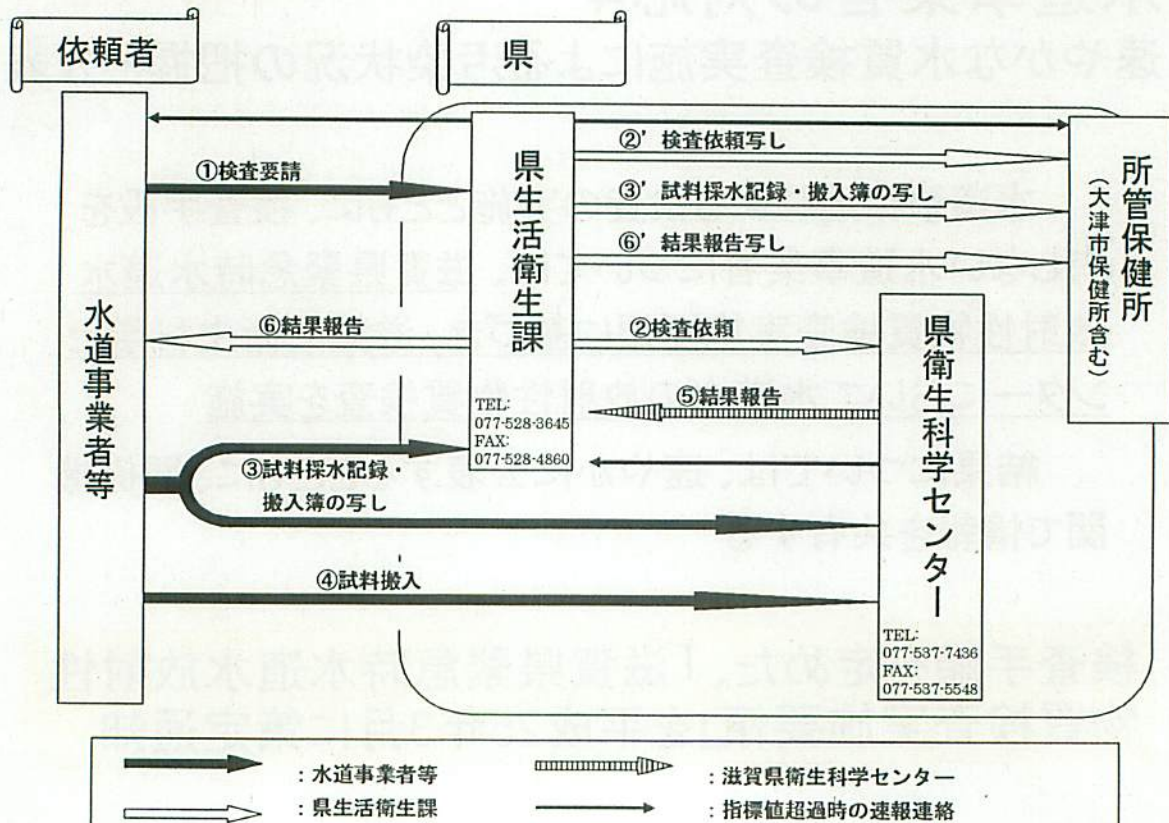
依頼者

県

水道事業者等

県生活衛生課

TEL: 077-528-3645
FAX: 077-528-4860

所管保健所（大津市保健所含む）

県衛生科学センター

TEL: 077-537-7436
FAX: 077-537-5548

①検査要請

②' 検査依頼写し

③' 試料採水記録・搬入簿の写し

⑥' 結果報告写し

⑥結果報告

②検査依頼

⑤結果報告

③試料採水記録・搬入簿の写し

④試料搬入

：水道事業者等
：滋賀県衛生科学センター
：県生活衛生課
：指標値超過時の速報連絡